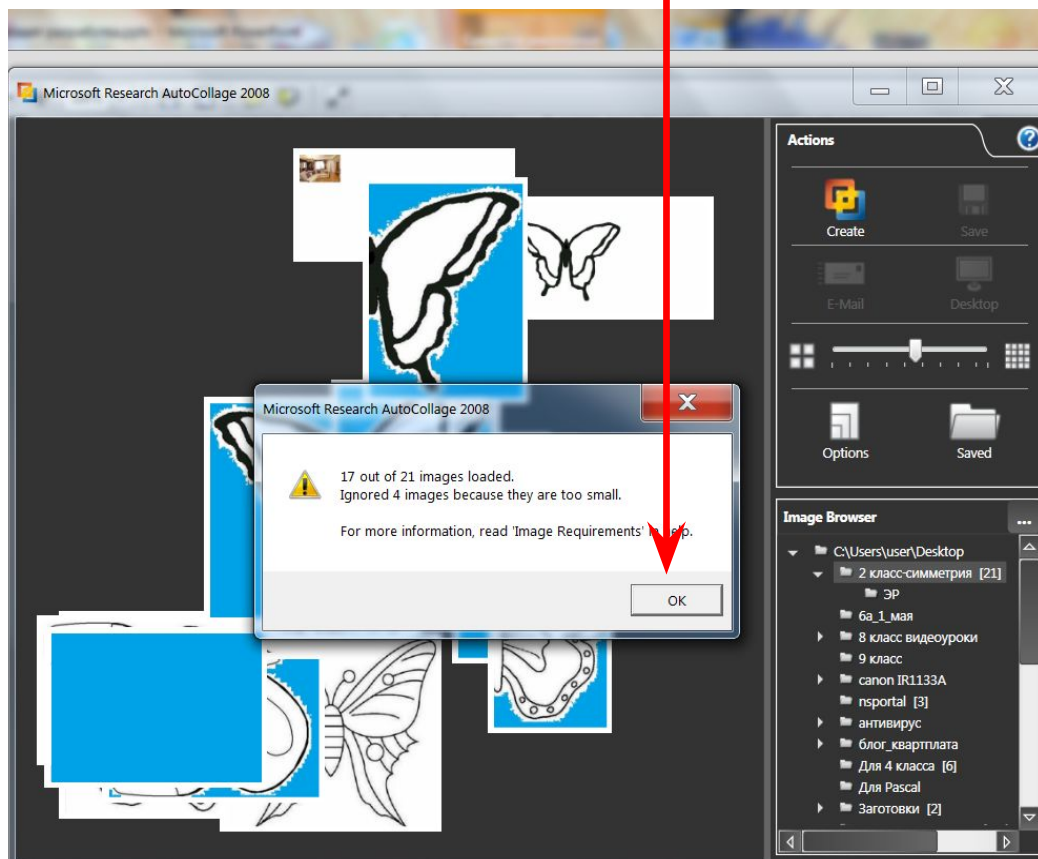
Microsoft Research AutoCollage 2008

Actions

Create

Save

E-Mail

Desktop

Options

Saved

Image Browser

...

C:\Users\user\Desktop
2 класс-симметрия [21]
ЭР
6а_1_мая
8 класс видеоуроки
9 класс
canon IR1133A
nsportal [3]
антивирус
блог_квартплата
Для 4 класса [6]
Для Pascal
Заготовки [2]

Microsoft Research AutoCollage 2008

17 out of 21 images loaded.
Ignored 4 images because they are too small.

For more information, read 'Image Requirements' in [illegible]p.

OK